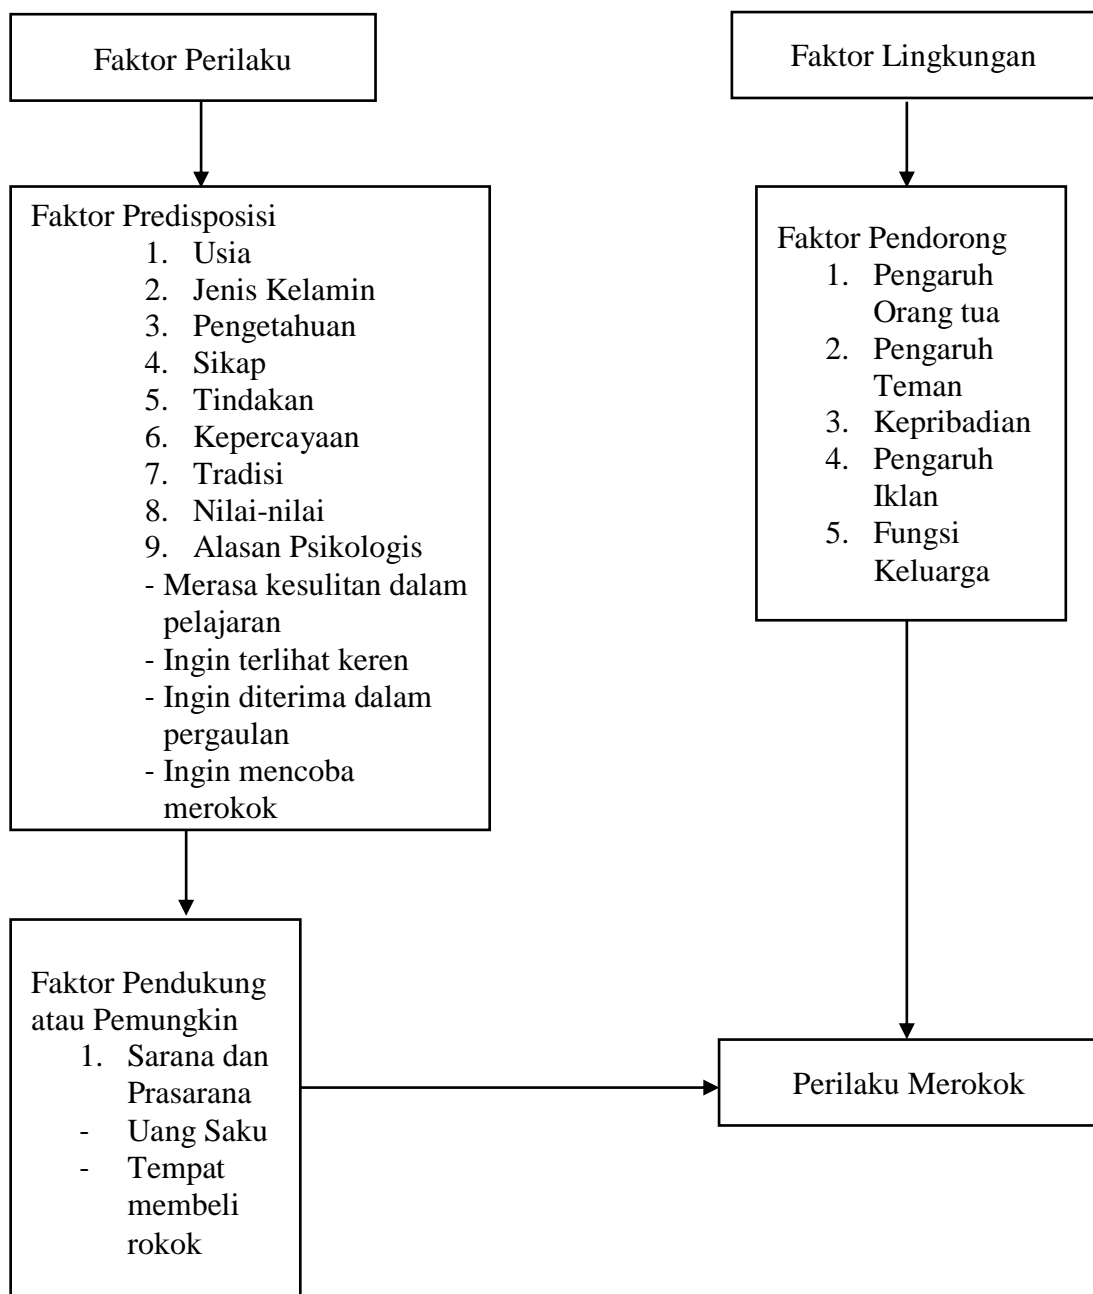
Faktor Perilaku

Faktor Lingkungan

Faktor Predisposisi
1. Usia
2. Jenis Kelamin
3. Pengetahuan
4. Sikap
5. Tindakan
6. Kepercayaan
7. Tradisi
8. Nilai-nilai
9. Alasan Psikologis
- Merasa kesulitan dalam pelajaran
- Ingin terlihat keren
- Ingin diterima dalam pergaulan
- Ingin mencoba merokok

Faktor Pendorong
1. Pengaruh Orang tua
2. Pengaruh Teman
3. Kepribadian
4. Pengaruh Iklan
5. Fungsi Keluarga

Faktor Pendukung atau Pemungkin
1. Sarana dan Prasarana
- Uang Saku
- Tempat membeli rokok

Perilaku Merokok